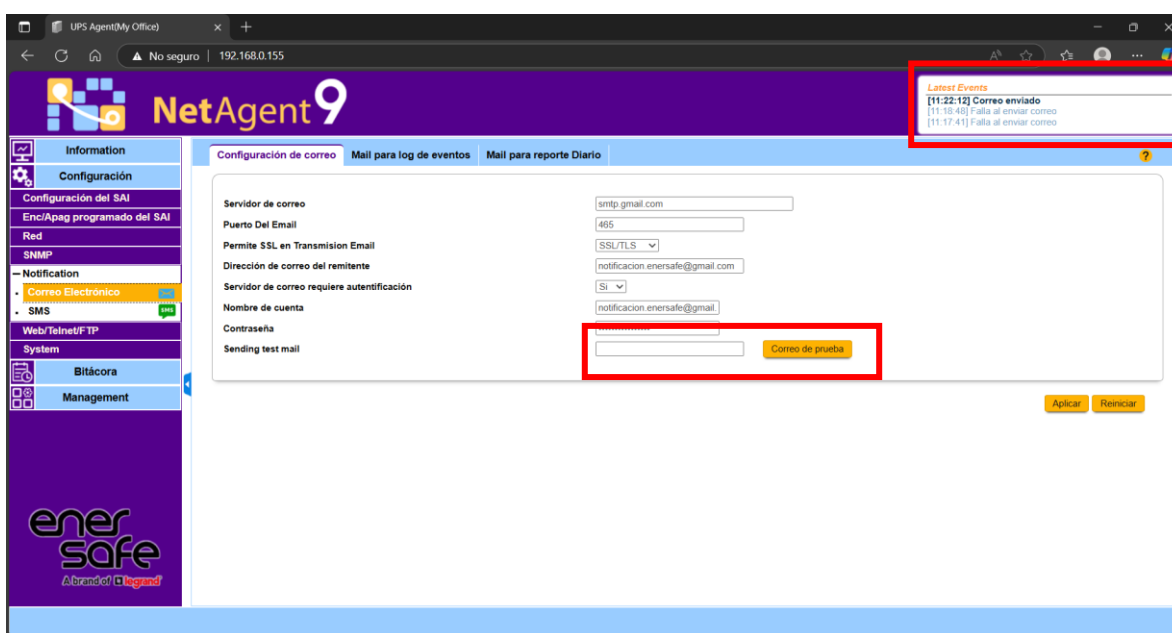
UPS Agent(My Office)

No seguro | 192.168.0.155

NetAgent 9

Latest Events
[11:22:12] Correo enviado
[11:18:48] Falla al enviar correo
[11:17:41] Falla al enviar correo

Information
Configuración
Configuración del SAI
Enc/Apag programado del SAI
Red
SNMP
– Notification
· Correo Electrónico
· SMS
Web/Telnet/FTP
System
Bitácora
Management

Configuración de correo | Mail para log de eventos | Mail para reporte Diario

?

| | |
|---|---|
| Servidor de correo | smtp.gmail.com |
| Puerto Del Email | 465 |
| Permite SSL en Transmision Email | SSL/TLS |
| Dirección de correo del remitente | notificacion.enersafe@gmail.com |
| Servidor de correo requiere autentificación | Si |
| Nombre de cuenta | notificacion.enersafe@gmail. |
| Contraseña | |
| Sending test mail | Correo de prueba |

Aplicar Reiniciar

ener safe
A brand of legrand